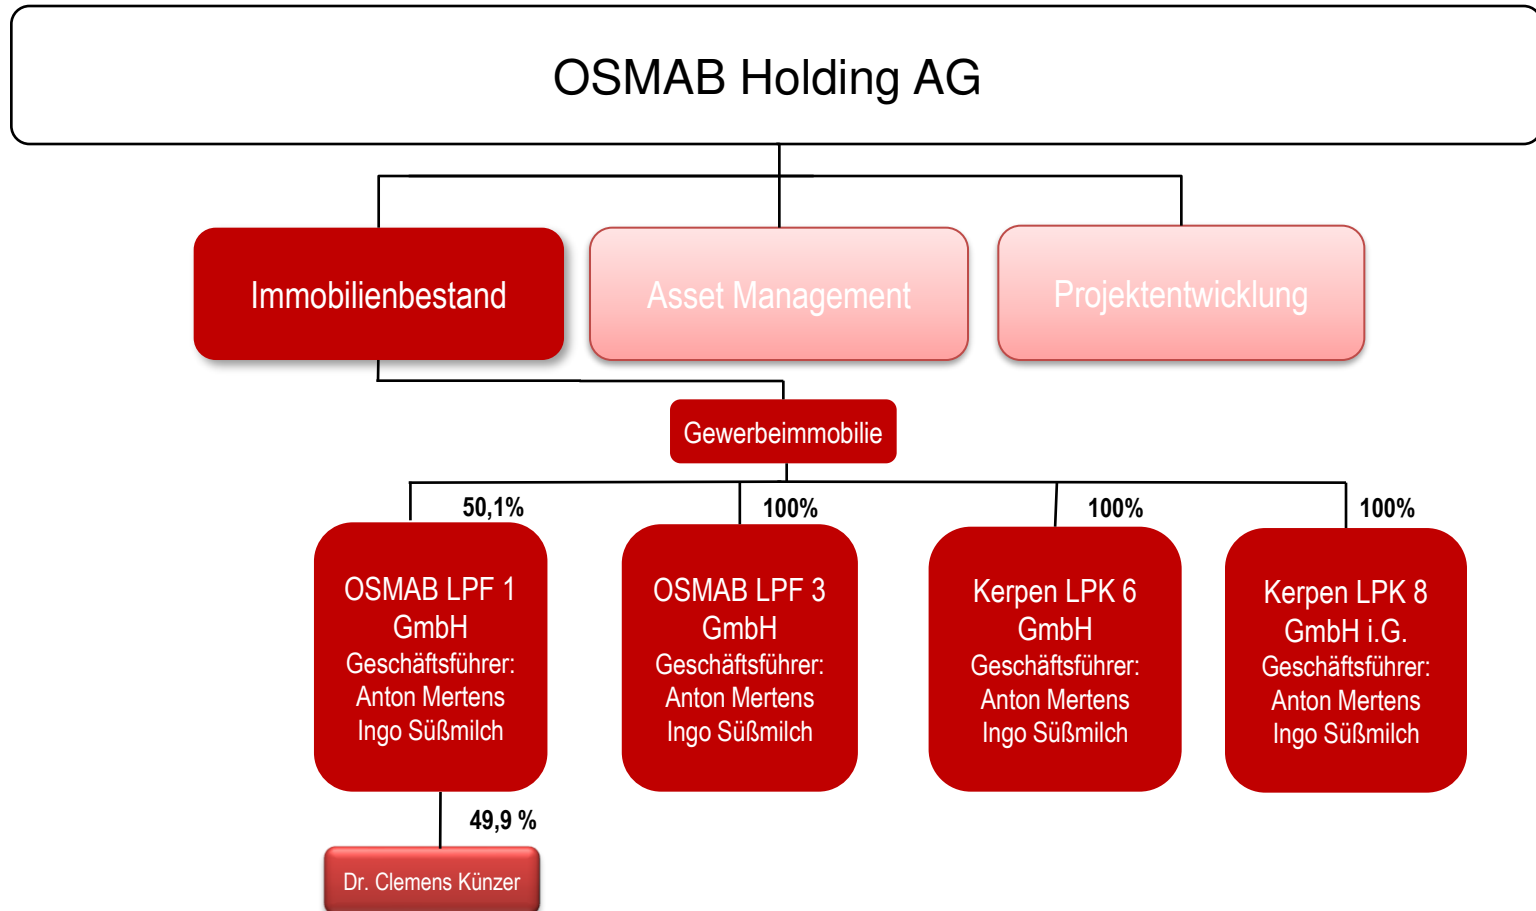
OSMAB Holding AG

Immobilienbestand

Asset Management

Projektentwicklung

Gewerbeimmobilie

50,1%

OSMAB LPF 1 GmbH
Geschäftsführer:
Anton Mertens
Ingo Süßmilch

100%

OSMAB LPF 3 GmbH
Geschäftsführer:
Anton Mertens
Ingo Süßmilch

100%

Kerpen LPK 6 GmbH
Geschäftsführer:
Anton Mertens
Ingo Süßmilch

100%

Kerpen LPK 8 GmbH i.G.
Geschäftsführer:
Anton Mertens
Ingo Süßmilch

49,9 %

Dr. Clemens Künzer